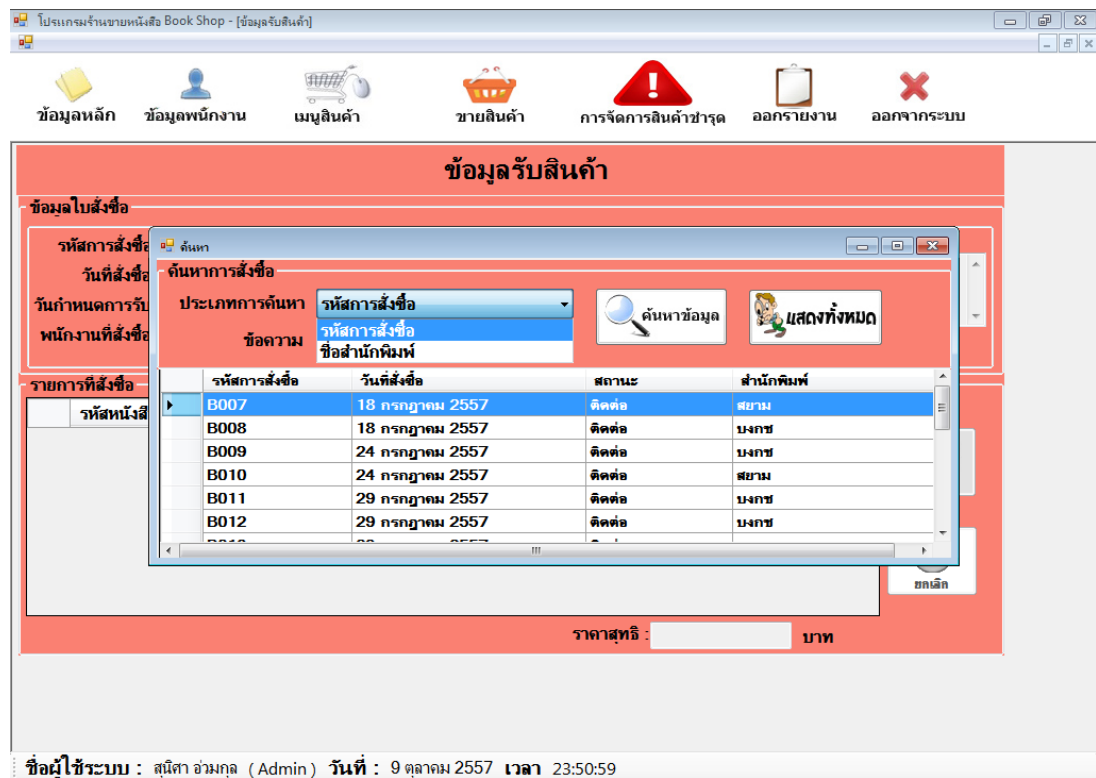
โปรแกรมร้านขายหนังสือ Book Shop - [ข้อมูลรับสินค้า]

ข้อมูลหลัก ข้อมูลพนักงาน เมนูสินค้า ขายสินค้า การจัดการสินค้าชำรุด ออกรายงาน ออกจากระบบ

ข้อมูลรับสินค้า

ข้อมูลใบสั่งซื้อ
รหัสการสั่งซื้อ
วันที่สั่งซื้อ
วันกำหนดการรับ
พนักงานที่สั่งซื้อ

รายการที่สั่งซื้อ
รหัสหนังสือ

ค้นหา
ค้นหาการสั่งซื้อ
ประเภทการค้นหา รหัสการสั่งซื้อ
รหัสการสั่งซื้อ
ชื่อสำนักพิมพ์
ข้อความ
ค้นหาข้อมูล
แสดงทั้งหมด

| รหัสการสั่งซื้อ | วันที่สั่งซื้อ | สถานะ | สำนักพิมพ์ |
|---|---|---|---|
| B007 | 18 กรกฎาคม 2557 | ติดต่อ | สยาม |
| B008 | 18 กรกฎาคม 2557 | ติดต่อ | บงกช |
| B009 | 24 กรกฎาคม 2557 | ติดต่อ | บงกช |
| B010 | 24 กรกฎาคม 2557 | ติดต่อ | สยาม |
| B011 | 29 กรกฎาคม 2557 | ติดต่อ | บงกช |
| B012 | 29 กรกฎาคม 2557 | ติดต่อ | บงกช |

ยกเลิก

ราคาสุทธิ : บาท

ชื่อผู้ใช้ระบบ : สุนิศา อ่วมกุล (Admin) วันที่ : 9 ตุลาคม 2557 เวลา 23:50:59